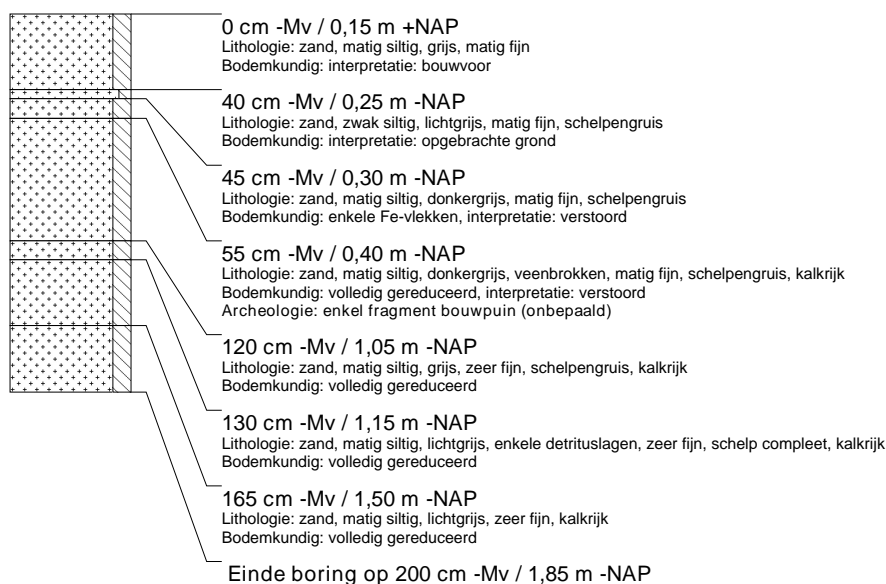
0 cm -Mv / 0,15 m +NAP
Lithologie: zand, matig siltig, grijs, matig fijn
Bodemkundig: interpretatie: bouwvoor

40 cm -Mv / 0,25 m -NAP
Lithologie: zand, zwak siltig, lichtgrijs, matig fijn, schelpengruis
Bodemkundig: interpretatie: opgebrachte grond

45 cm -Mv / 0,30 m -NAP
Lithologie: zand, matig siltig, donkergrijs, matig fijn, schelpengruis
Bodemkundig: enkele Fe-vlekken, interpretatie: verstoord

55 cm -Mv / 0,40 m -NAP
Lithologie: zand, matig siltig, donkergrijs, veenbrokken, matig fijn, schelpengruis, kalkrijk
Bodemkundig: volledig gereduceerd, interpretatie: verstoord
Archeologie: enkel fragment bouwpuin (onbepaald)

120 cm -Mv / 1,05 m -NAP
Lithologie: zand, matig siltig, grijs, zeer fijn, schelpengruis, kalkrijk
Bodemkundig: volledig gereduceerd

130 cm -Mv / 1,15 m -NAP
Lithologie: zand, matig siltig, lichtgrijs, enkele detrituslagen, zeer fijn, schelp compleet, kalkrijk
Bodemkundig: volledig gereduceerd

165 cm -Mv / 1,50 m -NAP
Lithologie: zand, matig siltig, lichtgrijs, zeer fijn, kalkrijk
Bodemkundig: volledig gereduceerd

Einde boring op 200 cm -Mv / 1,85 m -NAP